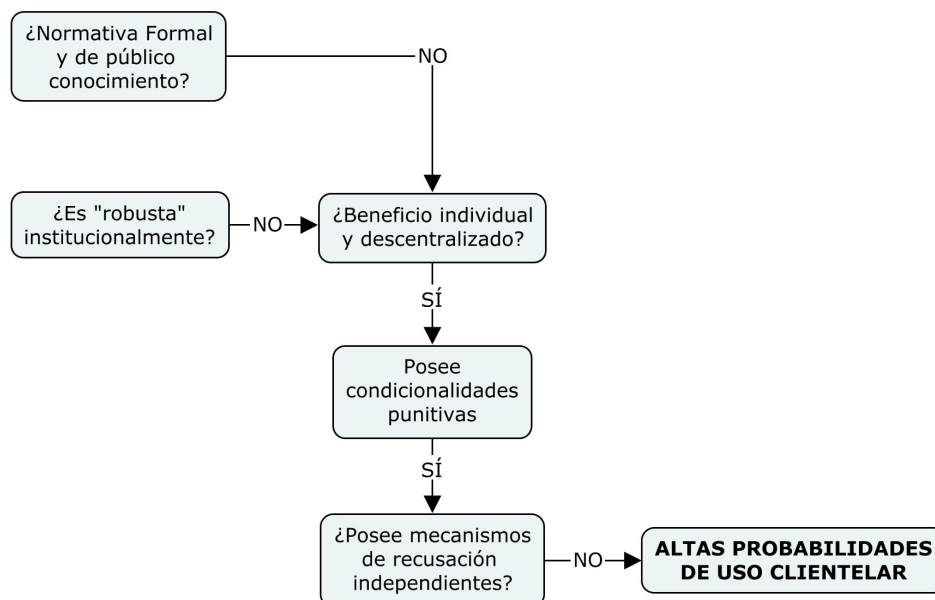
¿Normativa Formal y de público conocimiento?

NO

¿Es "robusta" institucionalmente?

NO

¿Beneficio individual y descentralizado?

SÍ

Posee condicionalidades punitivas

SÍ

¿Posee mecanismos de recusación independientes?

NO

ALTAS PROBABILIDADES DE USO CLIENTELAR